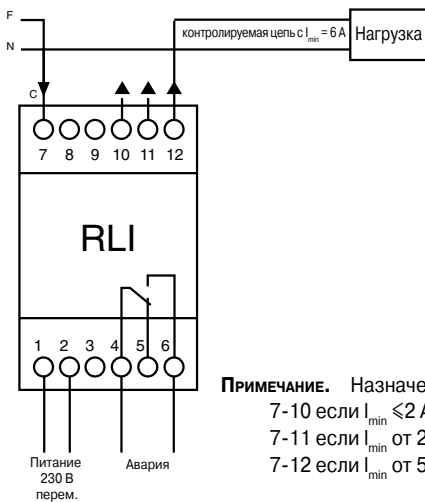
F

N

контролируемая цепь с $I_{min}$ = 6 А

Нагрузка

C

7 8 9 10 11 12

RLI

1 2 3 4 5 6

Питание 230 В перем.

Авария

Примечание. Назначе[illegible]
7-10 если $I_{min} \leqslant 2$ А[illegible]
7-11 если $I_{min}$ от 2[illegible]
7-12 если $I_{min}$ от 5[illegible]